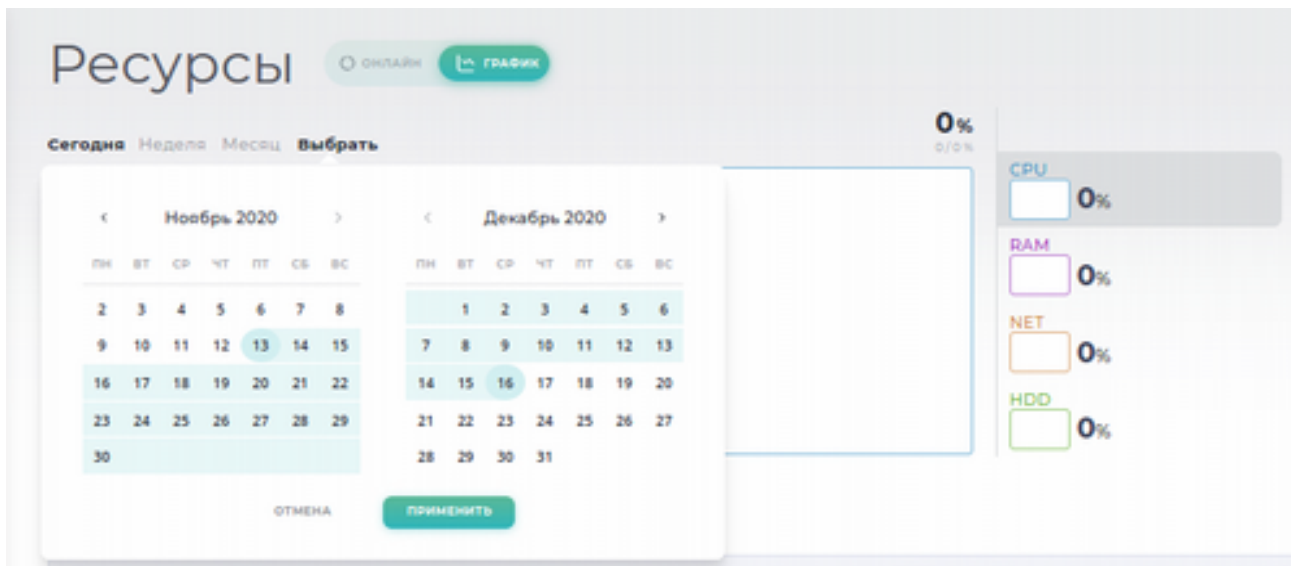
Ресурсы

ОНЛАЙН ГРАФИК

Сегодня Неделя Месяц Выбрать

0%
0/0%

‹ Ноябрь 2020 ›

| ПН | ВТ | СР | ЧТ | ПТ | СБ | ВС |
|---|---|---|---|---|---|---|
| 2 | 3 | 4 | 5 | 6 | 7 | 8 |
| 9 | 10 | 11 | 12 | 13 | 14 | 15 |
| 16 | 17 | 18 | 19 | 20 | 21 | 22 |
| 23 | 24 | 25 | 26 | 27 | 28 | 29 |
| 30 | | | | | | |

‹ Декабрь 2020 ›

| ПН | ВТ | СР | ЧТ | ПТ | СБ | ВС |
|---|---|---|---|---|---|---|
| | 1 | 2 | 3 | 4 | 5 | 6 |
| 7 | 8 | 9 | 10 | 11 | 12 | 13 |
| 14 | 15 | 16 | 17 | 18 | 19 | 20 |
| 21 | 22 | 23 | 24 | 25 | 26 | 27 |
| 28 | 29 | 30 | 31 | | | |

ОТМЕНА ПРИМЕНИТЬ

CPU 0%
RAM 0%
NET 0%
HDD 0%